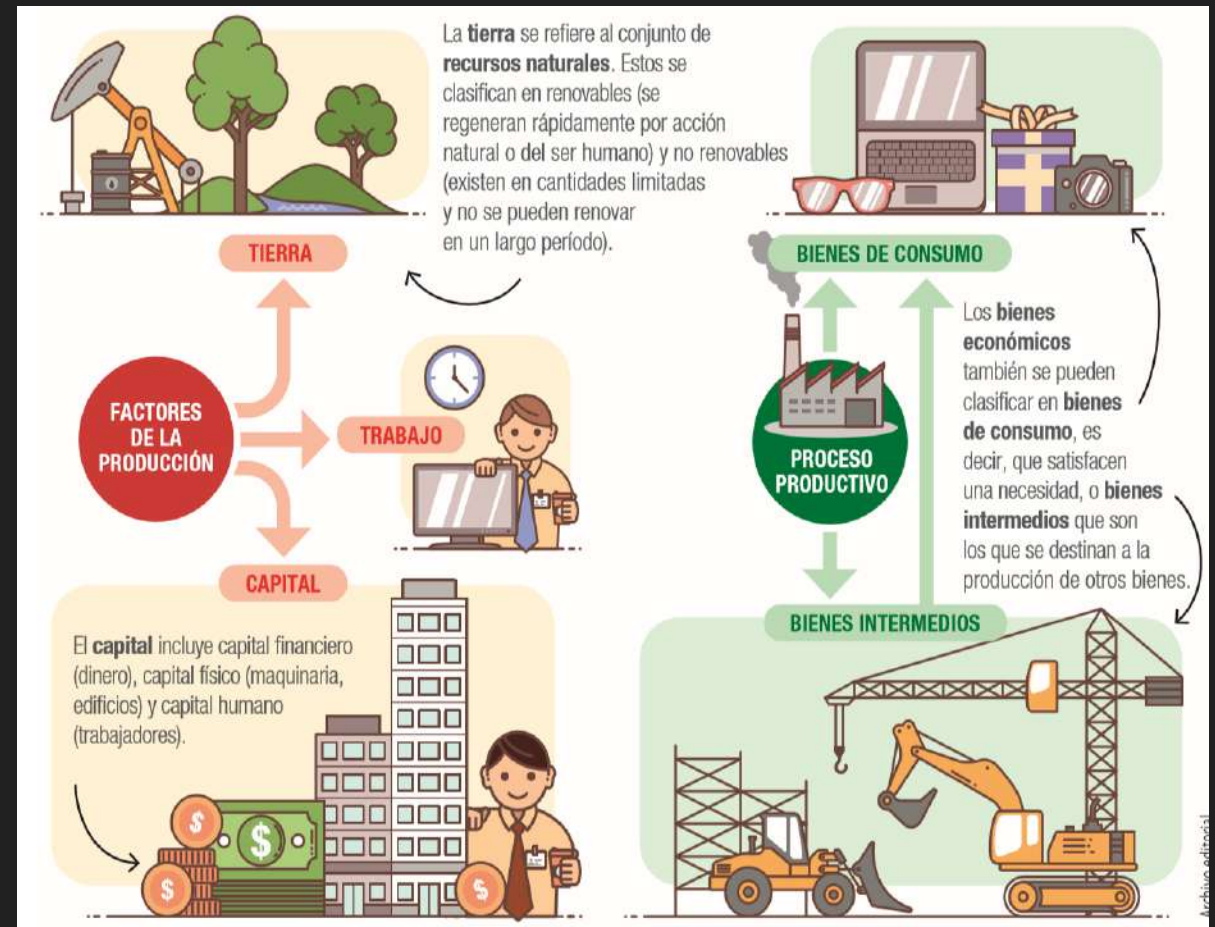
La **tierra** se refiere al conjunto de **recursos naturales**. Estos se clasifican en renovables (se regeneran rápidamente por acción natural o del ser humano) y no renovables (existen en cantidades limitadas y no se pueden renovar en un largo período).

TIERRA

FACTORES DE LA PRODUCCIÓN

TRABAJO

CAPITAL

El **capital** incluye capital financiero (dinero), capital físico (maquinaria, edificios) y capital humano (trabajadores).

BIENES DE CONSUMO

PROCESO PRODUCTIVO

Los **bienes económicos** también se pueden clasificar en **bienes de consumo**, es decir, que satisfacen una necesidad, o **bienes intermedios** que son los que se destinan a la producción de otros bienes.

BIENES INTERMEDIOS

Archivo editorial